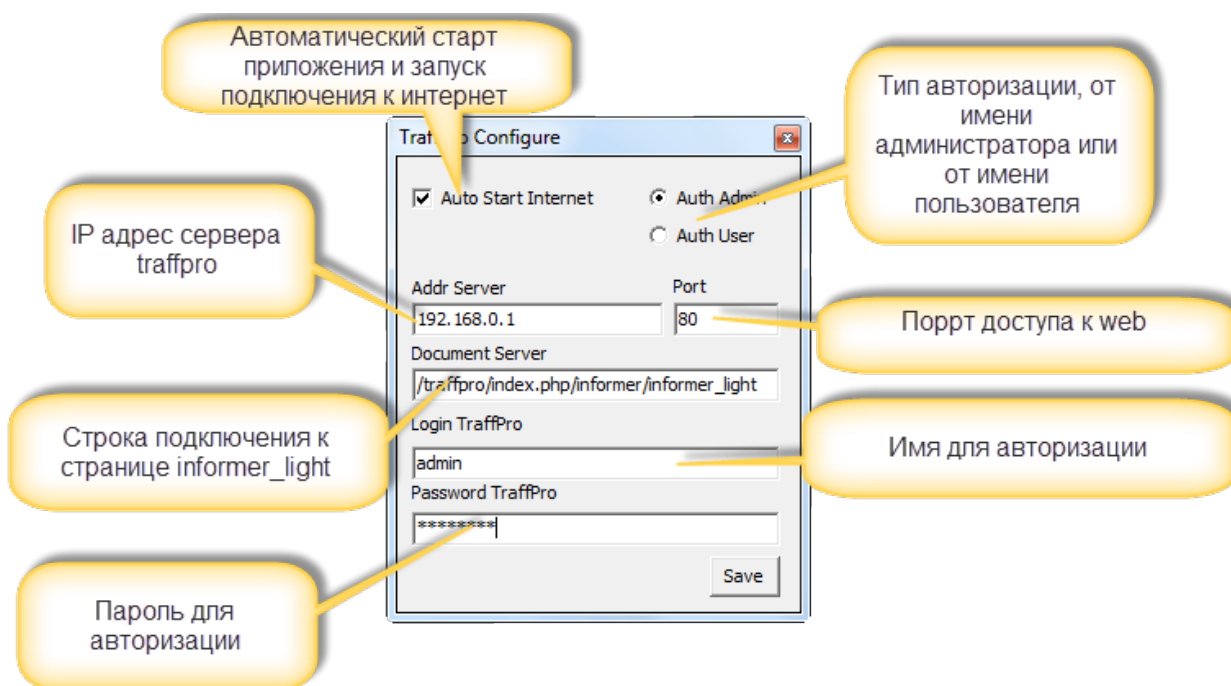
Автоматический старт приложения и запуск подключения к интернет

Тип авторизации, от имени администратора или от имени пользователя

Traf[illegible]o Configure

Auto Start Internet

Auth Admi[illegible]

Auth User

IP адрес сервера traffpro

Addr Server

Port

192.168.0.1

80

Поррт доступа к web

Document Server

/traffpro/index.php/informer/informer_light

Строка подключения к странице informer_light

Login TraffPro

admin

Имя для авторизации

Password TraffPro

********

Save

Пароль для авторизации